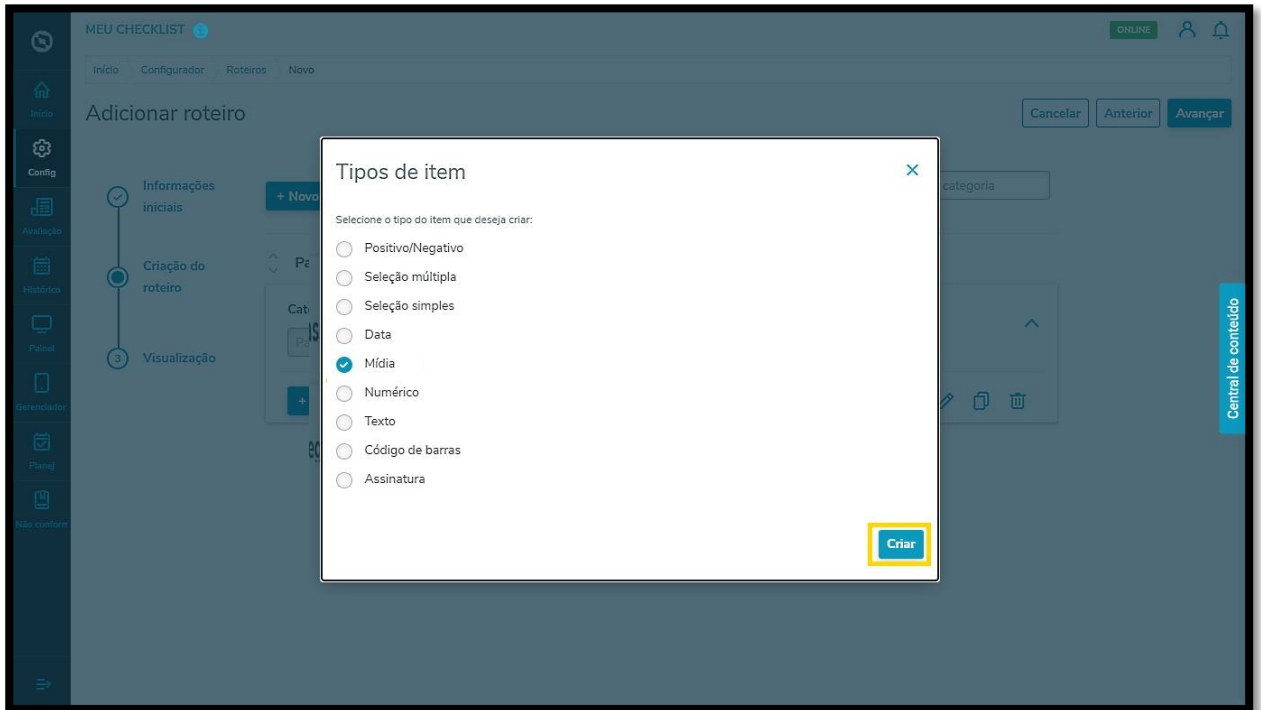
MEU CHECKLIST

ONLINE

Início Configurador Roteiros Novo

Início

Config

Avaliação

Histórico

Painel

Gerenciador

Planej

Não conform

Adicionar roteiro

Cancelar Anterior Avançar

Informações iniciais

Criação do roteiro

3 Visualização

+ Novo

categoria

Pa

Cat

Central de conteúdo

Tipos de item

×

Selecione o tipo do item que deseja criar:

Positivo/Negativo

Seleção múltipla

Seleção simples

Data

Mídia

Numérico

Texto

Código de barras

Assinatura

Criar